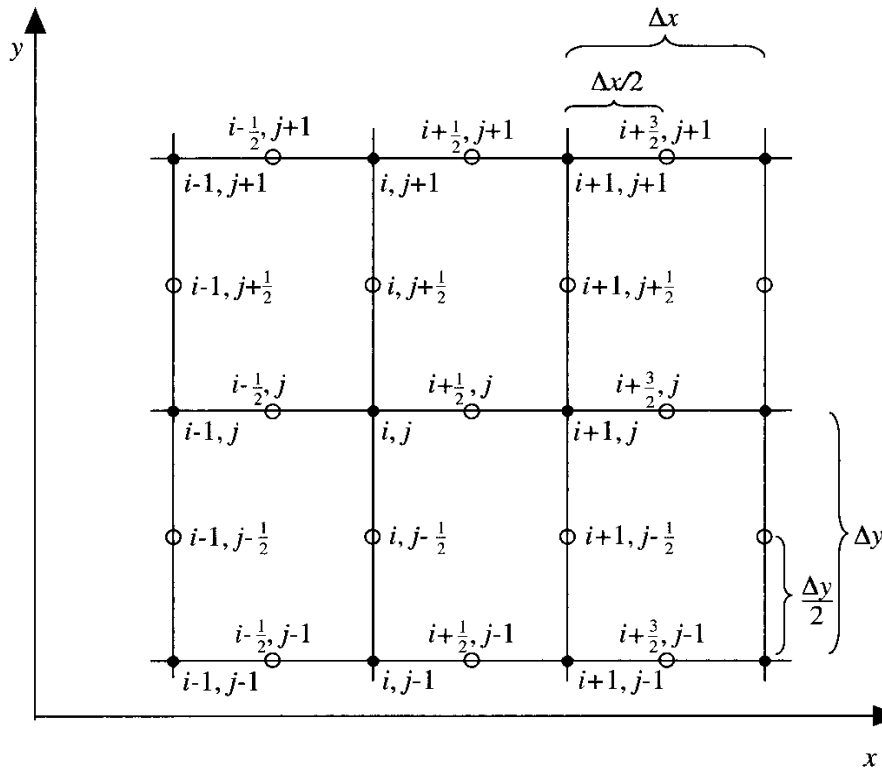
$y$

$\Delta x$

$\Delta x/2$

$i-\frac{1}{2}, j+1$
$i+\frac{1}{2}, j+1$
$i+\frac{3}{2}, j+1$

$i-1, j+1$
$i, j+1$
$i+1, j+1$

$i-1, j+\frac{1}{2}$
$i, j+\frac{1}{2}$
$i+1, j+\frac{1}{2}$

$i-\frac{1}{2}, j$
$i+\frac{1}{2}, j$
$i+\frac{3}{2}, j$

$i-1, j$
$i, j$
$i+1, j$

$i-1, j-\frac{1}{2}$
$i, j-\frac{1}{2}$
$i+1, j-\frac{1}{2}$

$\Delta y$

$\frac{\Delta y}{2}$

$i-\frac{1}{2}, j-1$
$i+\frac{1}{2}, j-1$
$i+\frac{3}{2}, j-1$

$i-1, j-1$
$i, j-1$
$i+1, j-1$

$x$